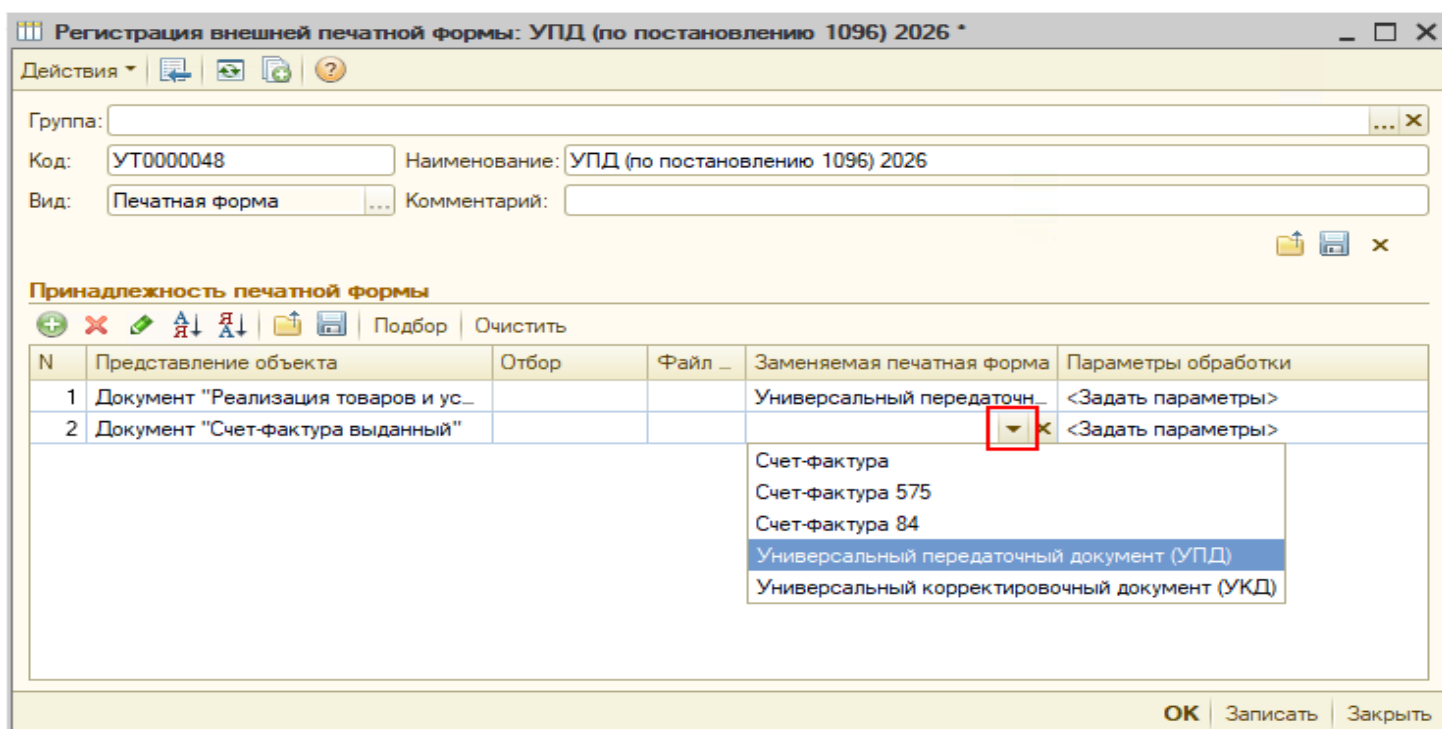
Регистрация внешней печатной формы: УПД (по постановлению 1096) 2026 *

Действия

Группа:

Код: УТ0000048

Наименование: УПД (по постановлению 1096) 2026

Вид: Печатная форма

Комментарий:

Принадлежность печатной формы

Подбор | Очистить

| N | Представление объекта | Отбор | Файл ... | Заменяемая печатная форма | Параметры обработки |
|---|---|---|---|---|---|
| 1 | Документ "Реализация товаров и ус... | | | Универсальный передаточн... | <Задать параметры> |
| 2 | Документ "Счет-фактура выданный" | | | | <Задать параметры> |

Счет-фактура
Счет-фактура 575
Счет-фактура 84
Универсальный передаточный документ (УПД)
Универсальный корректировочный документ (УКД)

OK | Записать | Закрыть